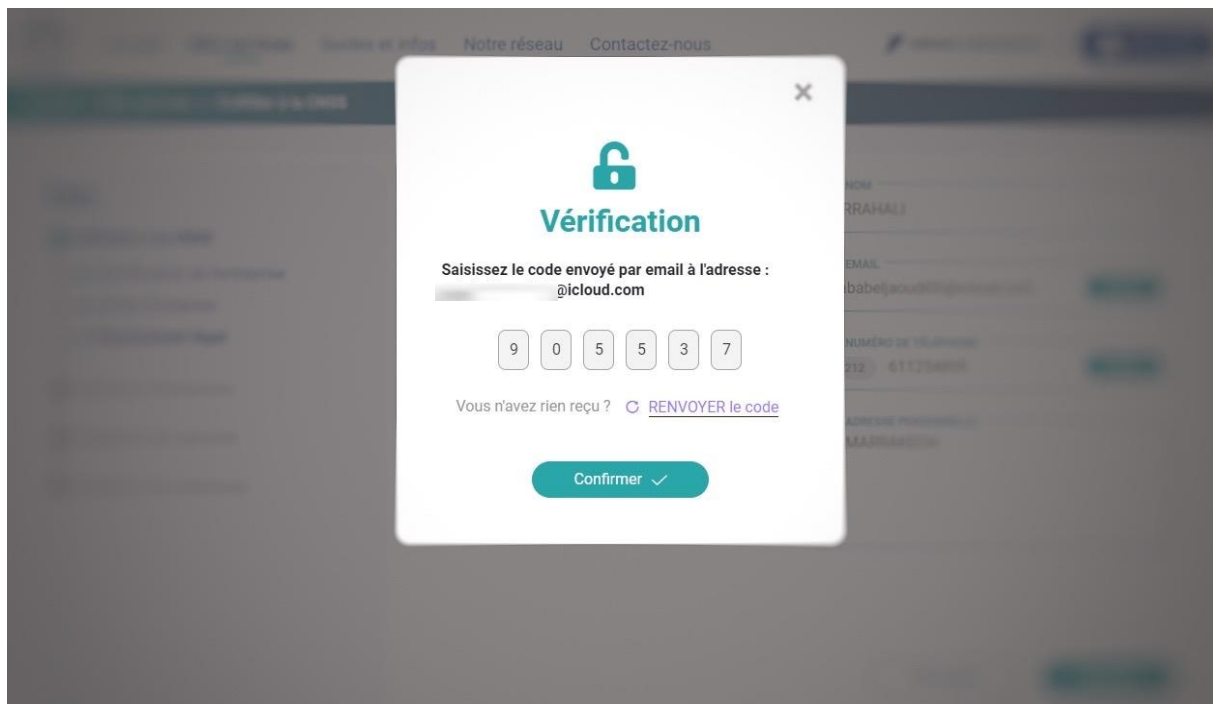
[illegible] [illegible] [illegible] Notre réseau Contactez-nous

×

Vérification

Saisissez le code envoyé par email à l'adresse : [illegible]@icloud.com

9 0 5 5 3 7

Vous n'avez rien reçu ? RENVOYER le code

Confirmer

NOM
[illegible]RRAHALI

EMAIL
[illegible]

NUMÉRO DE TÉLÉPHONE
212 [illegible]